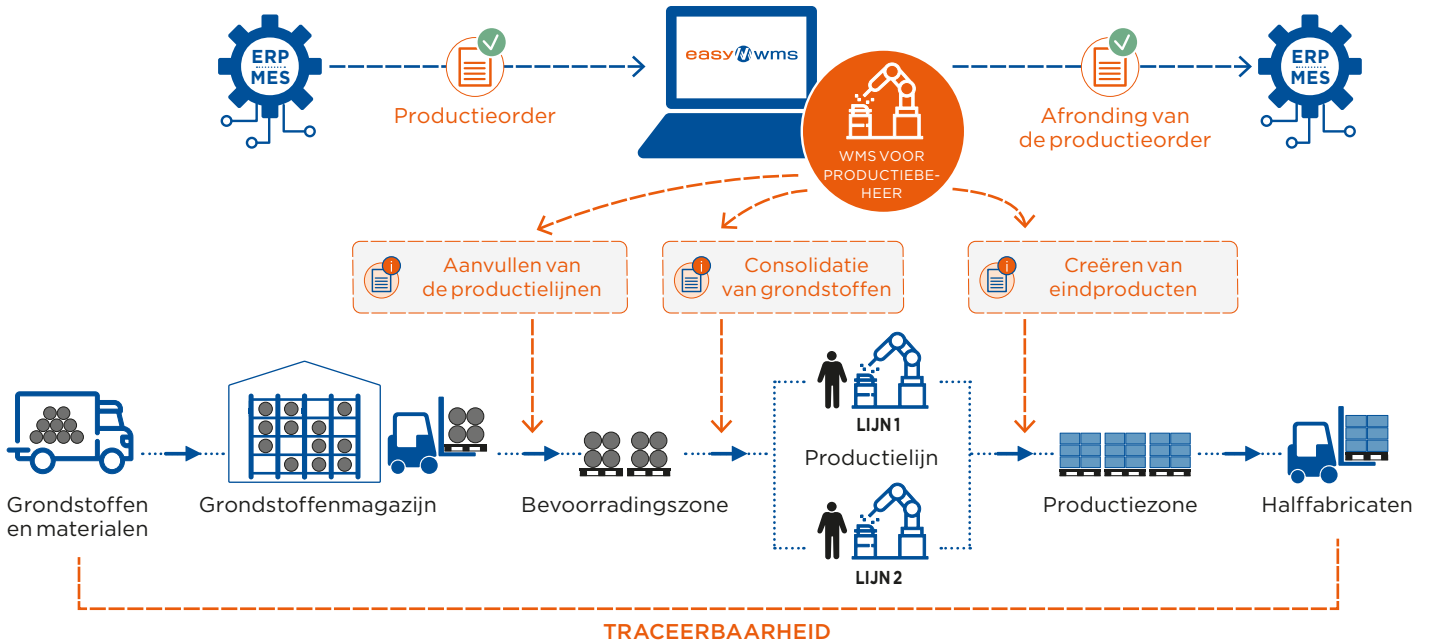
ERP
MES

Productieorder

easy wms

WMS VOOR PRODUCTIEBEHEER

Afronding van de productieorder

ERP
MES

Aanvullen van de productielijnen

Consolidatie van grondstoffen

Creëren van eindproducten

LIJN 1

Productielijn

LIJN 2

Grondstoffen en materialen

Grondstoffenmagazijn

Bevoorradingszone

Productiezone

Halffabricaten

TRACEERBAARHEID